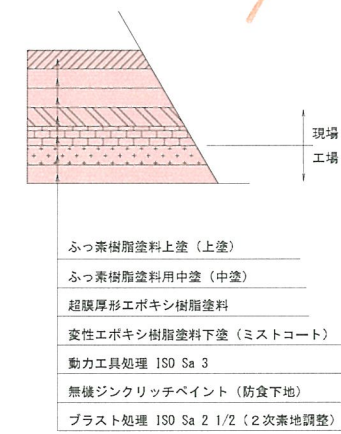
現場
工場

ふっ素樹脂塗料上塗（上塗）

ふっ素樹脂塗料用中塗（中塗）

超膜厚形エポキシ樹脂塗料

変性エポキシ樹脂塗料下塗（ミストコート）

動力工具処理 ISO Sa 3

無機ジンクリッチペイント（防食下地）

ブラスト処理 ISO Sa 2 1/2（2次素地調整）